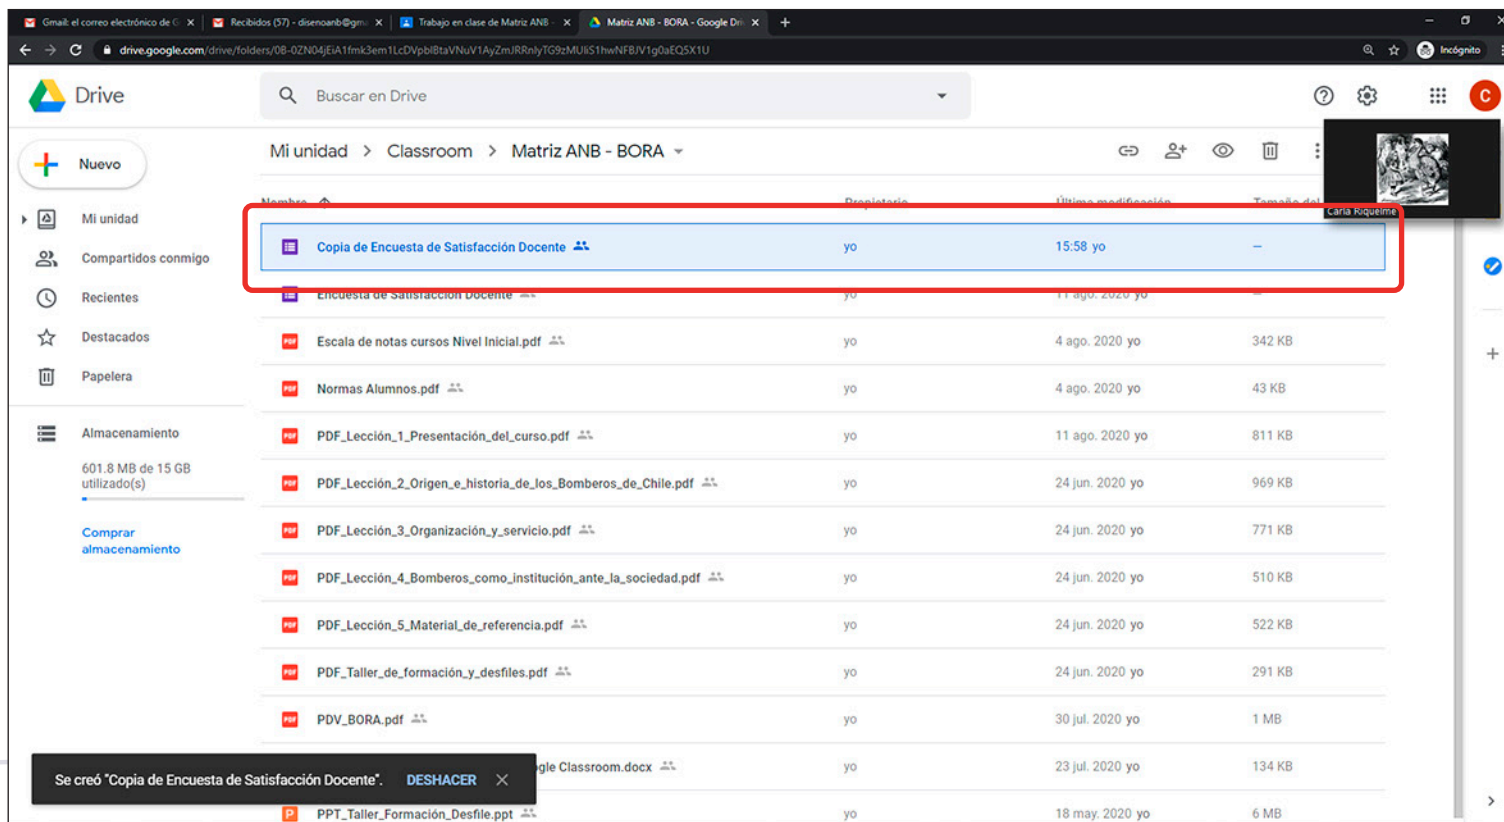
Gmail: el correo electrónico de G × Recibidos (57) - disenoanb@gm × Trabajo en clase de Matriz ANB × Matriz ANB - BORA - Google Dri ×

drive.google.com/drive/folders/0B-0ZN04jEiA1fmk3em1LcDVpblBtaVNuV1AyZmJRRnlyTG9zMUlS1hwNFBJV1g0aEQ5X1U

Incógnito

Drive

Buscar en Drive

C

Nuevo

Mi unidad

Compartidos conmigo

Recientes

Destacados

Papelera

Almacenamiento

601.8 MB de 15 GB utilizado(s)

Comprar almacenamiento

Mi unidad > Classroom > Matriz ANB - BORA

Carla Riquelme

| Nombre | Propietario | Última modificación | Tamaño del |
|---|---|---|---|
| Copia de Encuesta de Satisfacción Docente | yo | 15:58 yo | – |
| Encuesta de Satisfacción Docente | yo | 11 ago. 2020 yo | – |
| Escala de notas cursos Nivel Inicial.pdf | yo | 4 ago. 2020 yo | 342 KB |
| Normas Alumnos.pdf | yo | 4 ago. 2020 yo | 43 KB |
| PDF_Lección_1_Presentación_del_curso.pdf | yo | 11 ago. 2020 yo | 811 KB |
| PDF_Lección_2_Origen_e_historia_de_los_Bomberos_de_Chile.pdf | yo | 24 jun. 2020 yo | 969 KB |
| PDF_Lección_3_Organización_y_servicio.pdf | yo | 24 jun. 2020 yo | 771 KB |
| PDF_Lección_4_Bomberos_como_institución_ante_la_sociedad.pdf | yo | 24 jun. 2020 yo | 510 KB |
| PDF_Lección_5_Material_de_referencia.pdf | yo | 24 jun. 2020 yo | 522 KB |
| PDF_Taller_de_formación_y_desfiles.pdf | yo | 24 jun. 2020 yo | 291 KB |
| PDV_BORA.pdf | yo | 30 jul. 2020 yo | 1 MB |
| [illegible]gle Classroom.docx | yo | 23 jul. 2020 yo | 134 KB |
| PPT_Taller_Formación_Desfile.ppt | yo | 18 may. 2020 yo | 6 MB |

Se creó "Copia de Encuesta de Satisfacción Docente". DESHACER ×